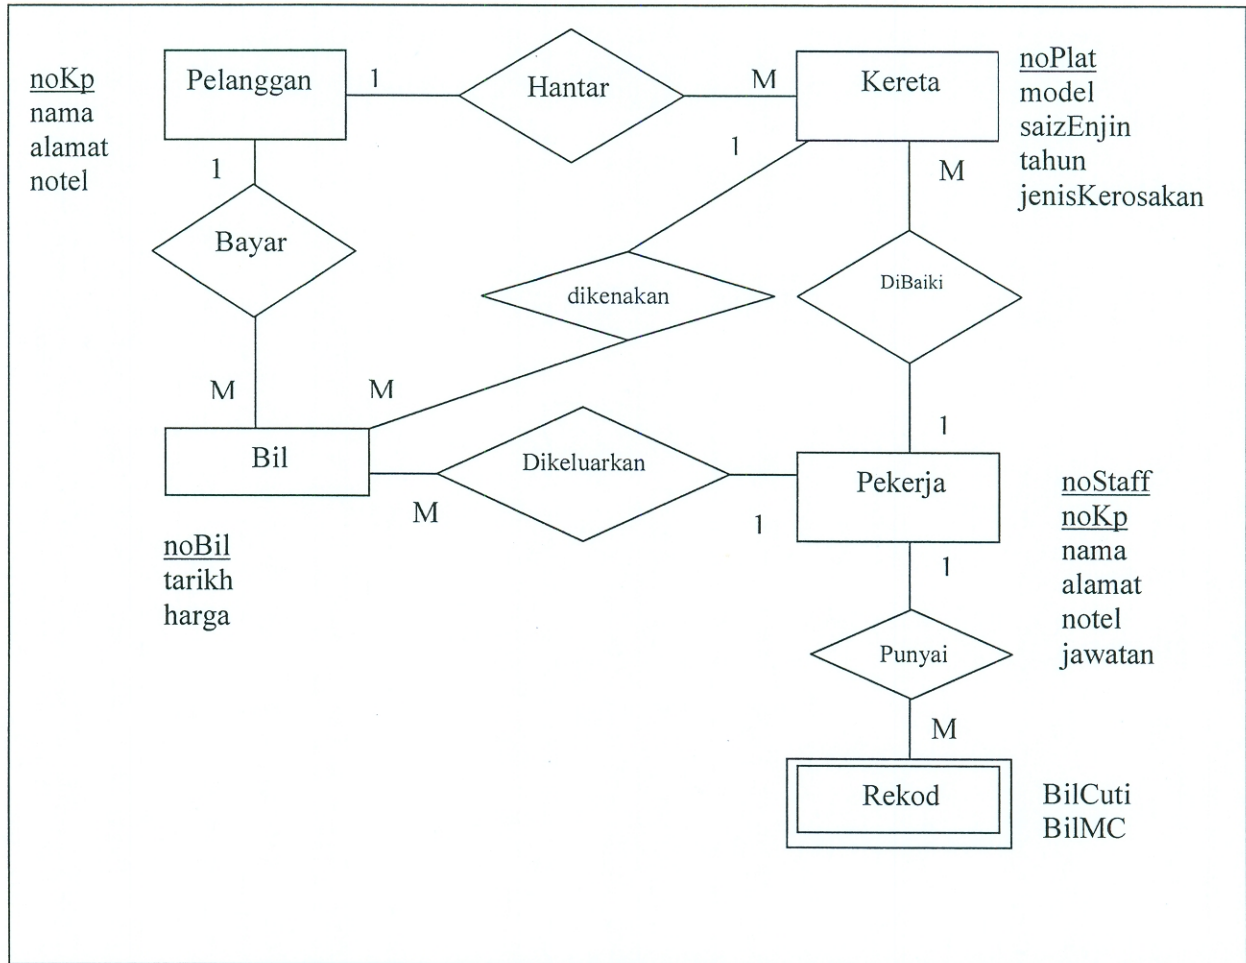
noKp
nama
alamat
notel

Pelanggan

1

Hantar

M

Kereta

noPlat
model
saizEnjin
tahun
jenisKerosakan

1

1

M

Bayar

dikenakan

DiBaiki

M

M

1

Bil

Dikeluarkan

Pekerja

M

1

noStaff
noKp
nama
alamat
notel
jawatan

noBil
tarikh
harga

1

Punyai

M

Rekod

BilCuti
BilMC